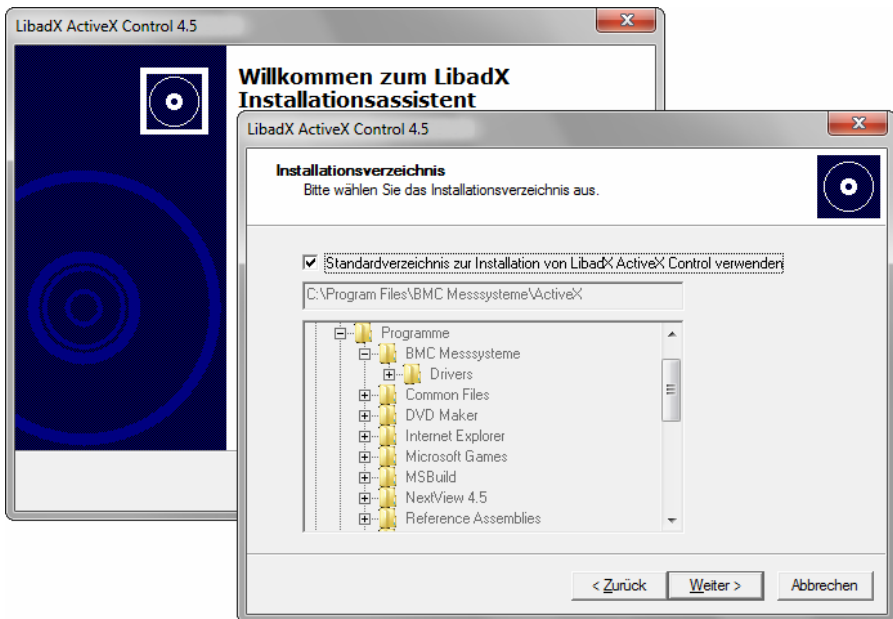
LibadX ActiveX Control 4.5

Willkommen zum LibadX Installationsassistent

LibadX ActiveX Control 4.5

Installationsverzeichnis
Bitte wählen Sie das Installationsverzeichnis aus.

Standardverzeichnis zur Installation von LibadX ActiveX Control verwenden

C:\Program Files\BMC Messsysteme\ActiveX

Programme
BMC Messsysteme
Drivers
Common Files
DVD Maker
Internet Explorer
Microsoft Games
MSBuild
NextView 4.5
Reference Assemblies

< Zurück
Weiter >
Abbrechen